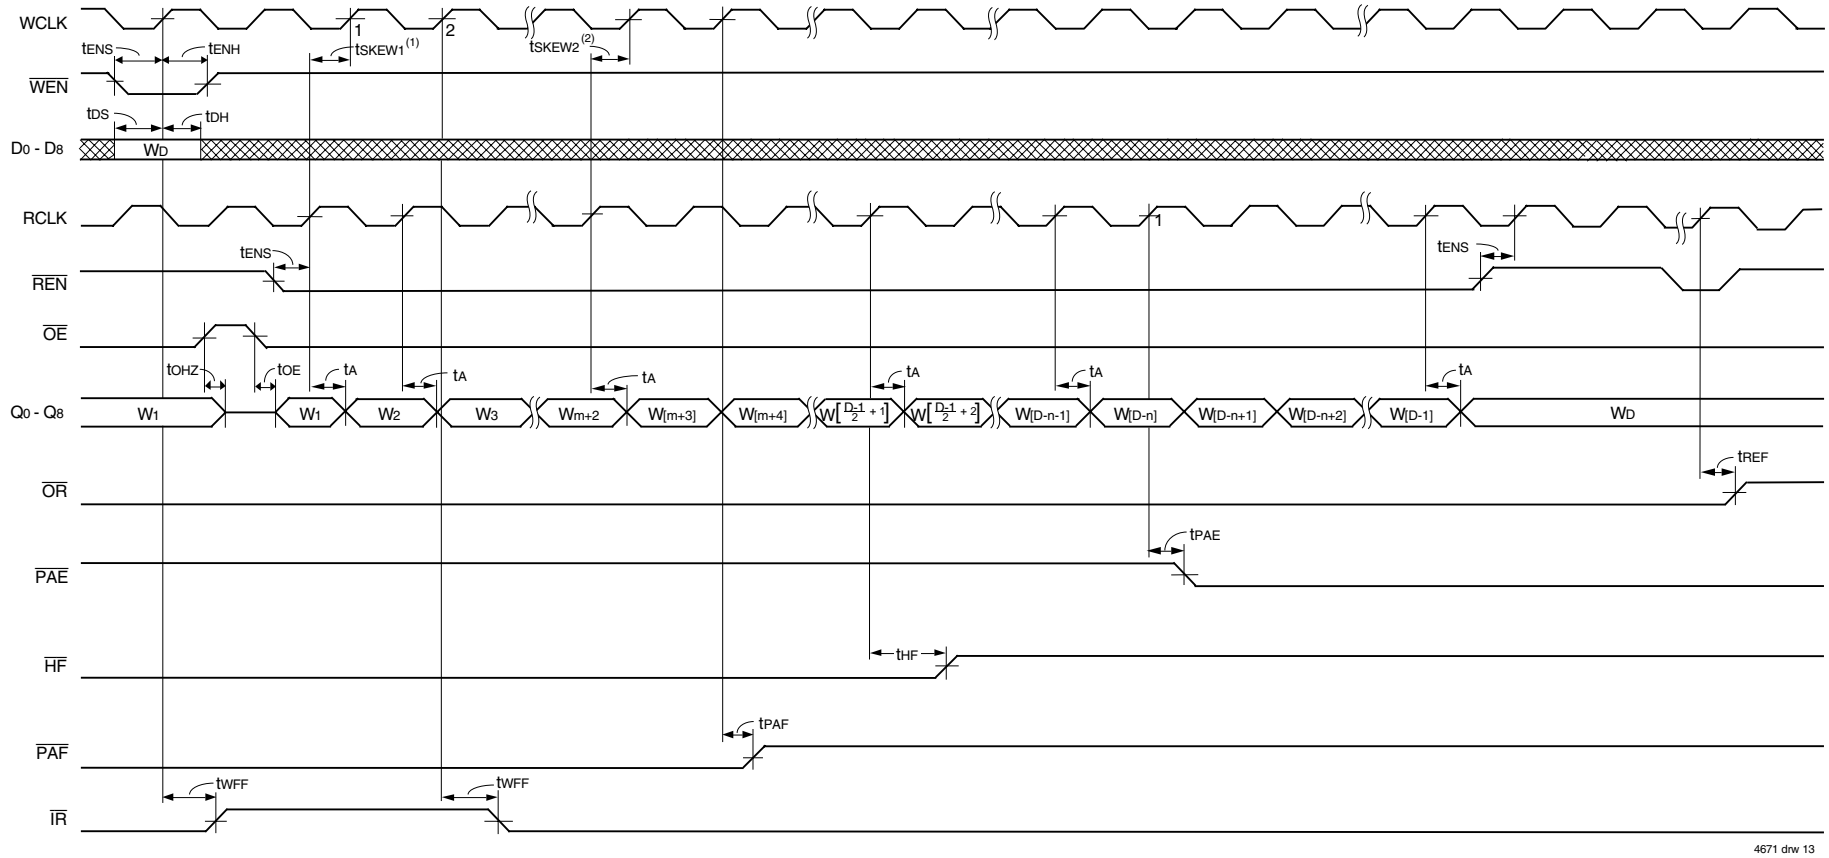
WCLK

$t_{ENS}$ $t_{ENH}$

1 $t_{SKEW1}^{(1)}$

2

$t_{SKEW2}^{(2)}$

$\overline{WEN}$

$t_{DS}$ $t_{DH}$

$D_0 - D_8$

$W_D$

RCLK

1

$t_{ENS}$

$t_{ENS}$

$\overline{REN}$

$\overline{OE}$

$t_{OHZ}$ $t_{OE}$ $t_A$ $t_A$ $t_A$ $t_A$ $t_A$ $t_A$

$Q_0 - Q_8$

$W_1$ $W_1$ $W_2$ $W_3$ $W_{m+2}$ $W_{[m+3]}$ $W_{[m+4]}$ $W\left[\frac{D-1}{2}+1\right]$ $W\left[\frac{D-1}{2}+2\right]$ $W_{[D-n-1]}$ $W_{[D-n]}$ $W_{[D-n+1]}$ $W_{[D-n+2]}$ $W_{[D-1]}$ $W_D$

$t_{REF}$

$\overline{OR}$

$t_{PAE}$

$\overline{PAE}$

$t_{HF}$

$\overline{HF}$

$t_{PAF}$

$\overline{PAF}$

$t_{WFF}$ $t_{WFF}$

$\overline{IR}$

4671 drw 13